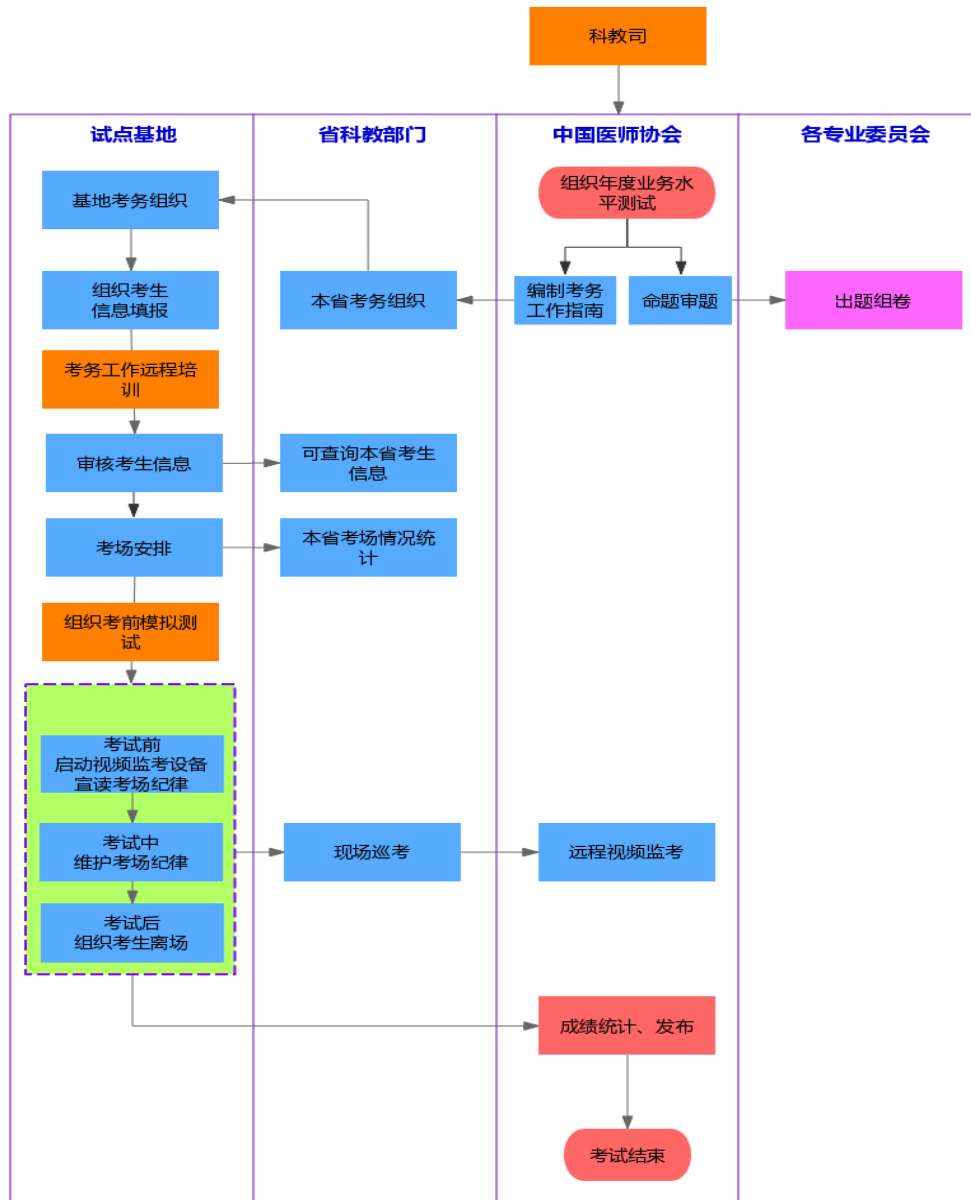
科教司

试点基地

省科教部门

中国医师协会

各专业委员会

组织年度业务水平测试

基地考务组织

编制考务工作指南

命题审题

出题组卷

组织考生信息填报

本省考务组织

考务工作远程培训

审核考生信息

可查询本省考生信息

考场安排

本省考场情况统计

组织考前模拟测试

考试前
启动视频监考设备
宣读考场纪律

考试中
维护考场纪律

现场巡考

远程视频监考

考试后
组织考生离场

成绩统计、发布

考试结束